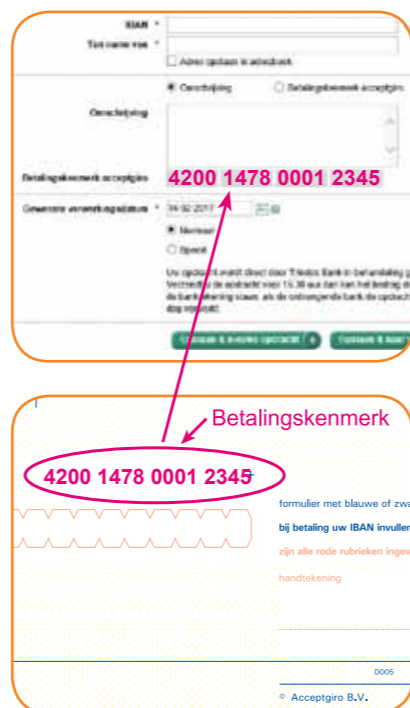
IBAN *
Ten name van *
Adres opslaan in adresboek

Omschrijving
Betalingskenmerk acceptgiro
Omschrijving
Betalingskenmerk acceptgiro 4200 1478 0001 2345

Gewenste verwerkingsdatum * 14-02-2017
Normaal
Spoed
Uw opdracht wordt direct door Triodos Bank in behandeling g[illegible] Verstuurt u de opdracht voor 15.30 uur dan kan het bedrag d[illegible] de bankrekening staan, als de ontvangende bank de opdracht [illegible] dag opgepakt.

Opslaan & nieuwe opdracht
Opslaan & naar

Betalingskenmerk

4200 1478 0001 2345

formulier met blauwe of zwa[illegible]
bij betaling uw IBAN invuller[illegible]
zijn alle rode rubrieken ingev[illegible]
handtekening

D005
© Acceptgiro B.V.